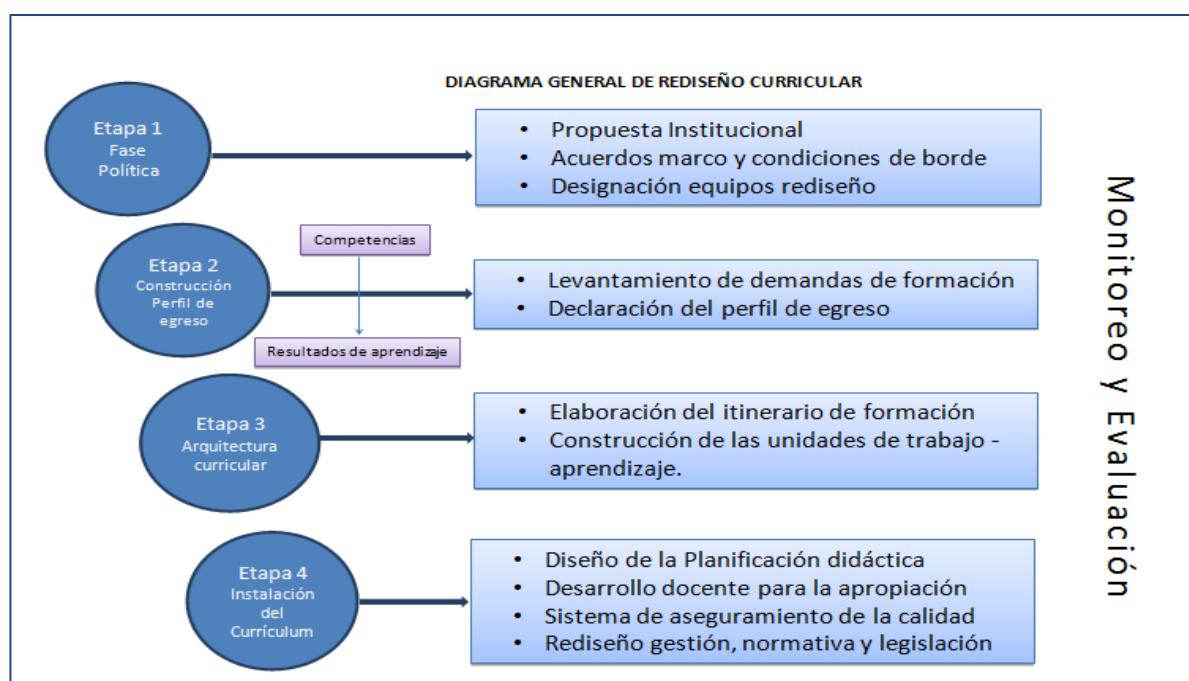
DIAGRAMA GENERAL DE REDISEÑO CURRICULAR

Etapa 1
Fase
Política

- Propuesta Institucional
- Acuerdos marco y condiciones de borde
- Designación equipos rediseño

Competencias

Etapa 2
Construcción
Perfil de
egreso

Resultados de aprendizaje

- Levantamiento de demandas de formación
- Declaración del perfil de egreso

Etapa 3
Arquitectura
curricular

- Elaboración del itinerario de formación
- Construcción de las unidades de trabajo - aprendizaje.

Etapa 4
Instalación
del
Currículum

- Diseño de la Planificación didáctica
- Desarrollo docente para la apropiación
- Sistema de aseguramiento de la calidad
- Rediseño gestión, normativa y legislación

Monitoreo y Evaluación